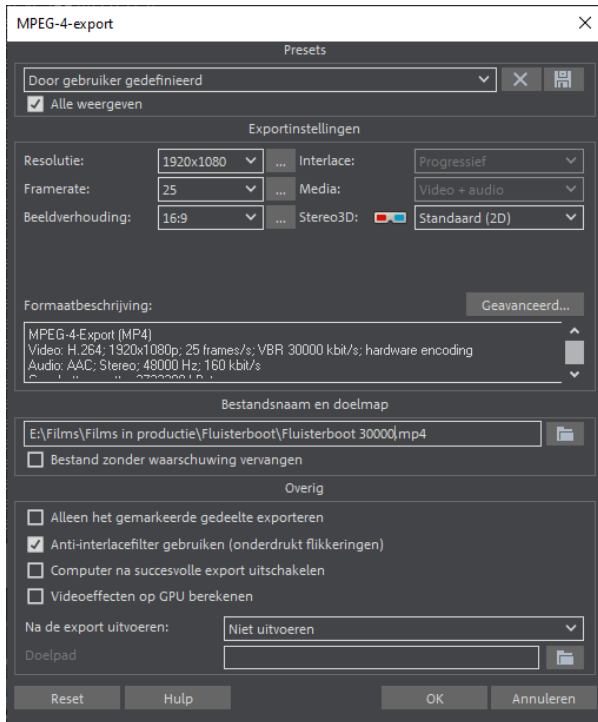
MPEG-4-export

Presets

Door gebruiker gedefinieerd

Alle weergeven

Exportinstellingen

Resolutie: 1920x1080 ... Interlace: Progressief

Framerate: 25 ... Media: Video + audio

Beeldverhouding: 16:9 ... Stereo3D: Standaard (2D)

Formaatbeschrijving: Geavanceerd...

MPEG-4-Export (MP4)
Video: H.264; 1920x1080p; 25 frames/s; VBR 30000 kbit/s; hardware encoding
Audio: AAC; Stereo; 48000 Hz; 160 kbit/s
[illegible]

Bestandsnaam en doelmap

E:\Films\Films in productie\Fluisterboot\Fluisterboot 30000.mp4

Bestand zonder waarschuwing vervangen

Overig

Alleen het gemarkeerde gedeelte exporteren

Anti-interlacefilter gebruiken (onderdrukt flikkeringen)

Computer na succesvolle export uitschakelen

Videoeffecten op GPU berekenen

Na de export uitvoeren: Niet uitvoeren

Doelpad

Reset Hulp OK Annuleren